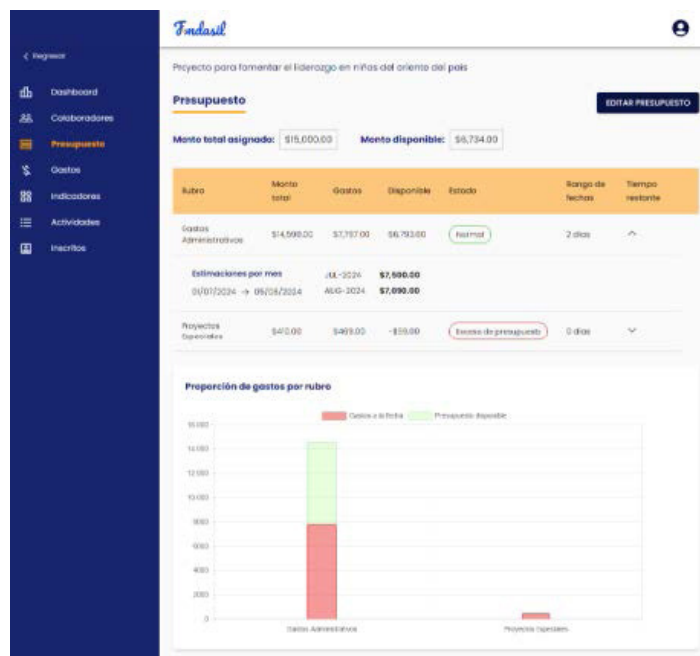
Fundasil

< Regresar

Dashboard
Colaboradores
Presupuesto
Gastos
Indicadores
Actividades
Inscritos

Proyecto para fomentar el liderazgo en niños del oriente del país

Presupuesto

EDITAR PRESUPUESTO

Monto total asignado: $15,000.00 Monto disponible: $6,734.00

| Rubro | Monto total | Gastos | Disponible | Estado | Rango de fechas | Tiempo restante |
|---|---|---|---|---|---|---|
| Gastos Administrativos | $14,590.00 | $7,797.00 | $6,793.00 | Normal | 2 días | ^ |
| Estimaciones por mes 01/07/2024 → 05/08/2024 | JUL-2024 AUG-2024 | $7,500.00 $7,090.00 | | | | |
| Proyectos Especiales | $410.00 | $469.00 | -$59.00 | Exceso de presupuesto | 0 días | ⌄ |

Proporción de gastos por rubro

Gastos a la fecha Presupuesto disponible

16 000
14 000
12 000
10 000
8000
6000
4000
2000
0

Gastos Administrativos Proyectos Especiales